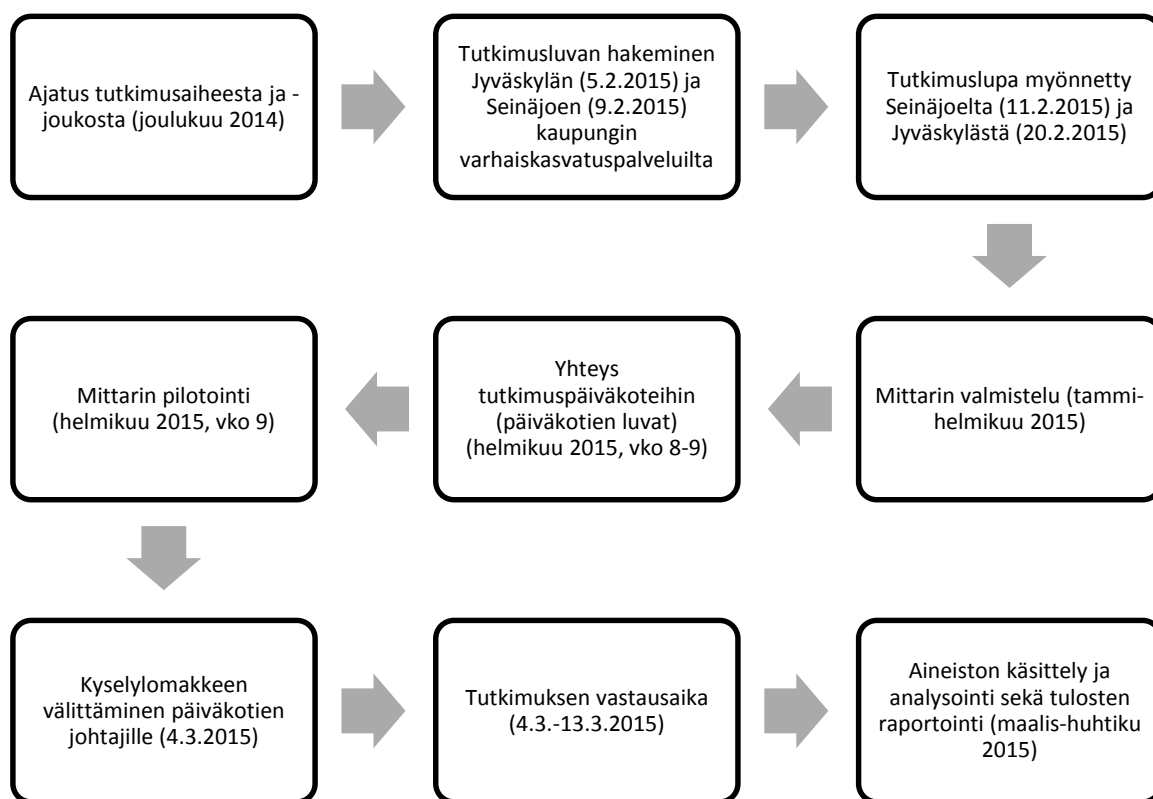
Ajatus tutkimusaiheesta ja -joukosta (joulukuu 2014)

Tutkimusluvan hakeminen Jyväskylän (5.2.2015) ja Seinäjoen (9.2.2015) kaupungin varhaiskasvatuspalveluilta

Tutkimuslupa myönnetty Seinäjoelta (11.2.2015) ja Jyväskylästä (20.2.2015)

Mittarin valmistelu (tammi-helmikuu 2015)

Yhteys tutkimuspäiväkoteihin (päiväkotien luvat) (helmikuu 2015, vko 8-9)

Mittarin pilotointi (helmikuu 2015, vko 9)

Kyselylomakkeen välittäminen päiväkotien johtajille (4.3.2015)

Tutkimuksen vastausaika (4.3.-13.3.2015)

Aineiston käsittely ja analysointi sekä tulosten raportointi (maalis-huhtiku 2015)